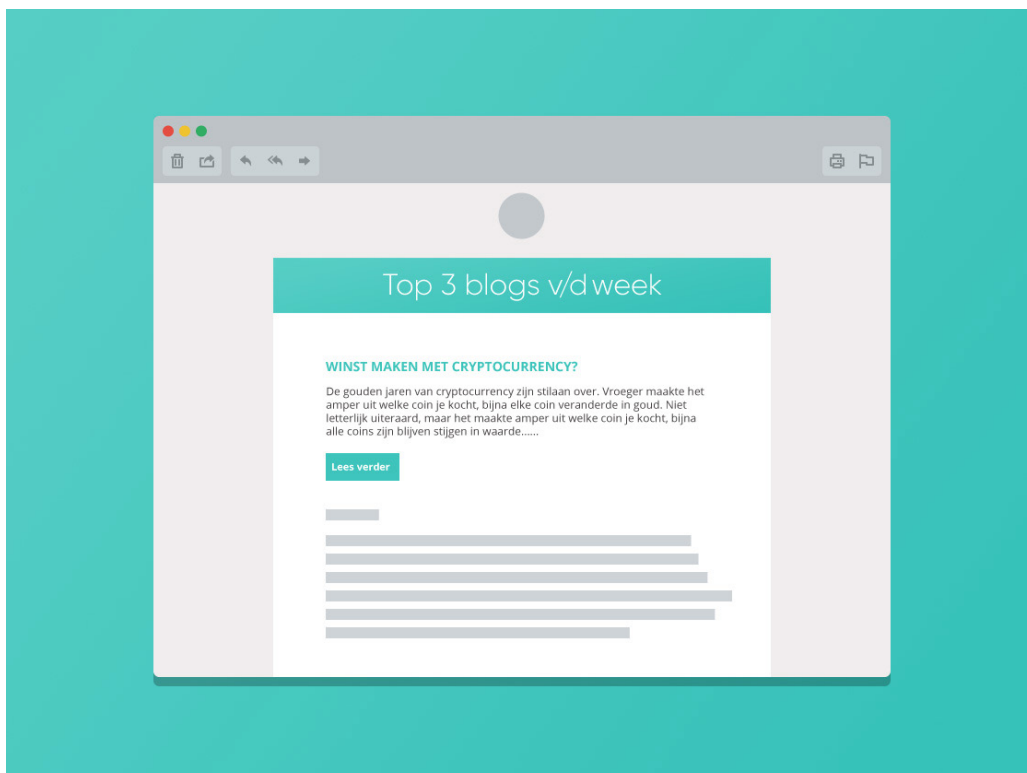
Top 3 blogs v/d week

WINST MAKEN MET CRYPTOCURRENCY?

De gouden jaren van cryptocurrency zijn stilaan over. Vroeger maakte het amper uit welke coin je kocht, bijna elke coin veranderde in goud. Niet letterlijk uiteraard, maar het maakte amper uit welke coin je kocht, bijna alle coins zijn blijven stijgen in waarde......

Lees verder